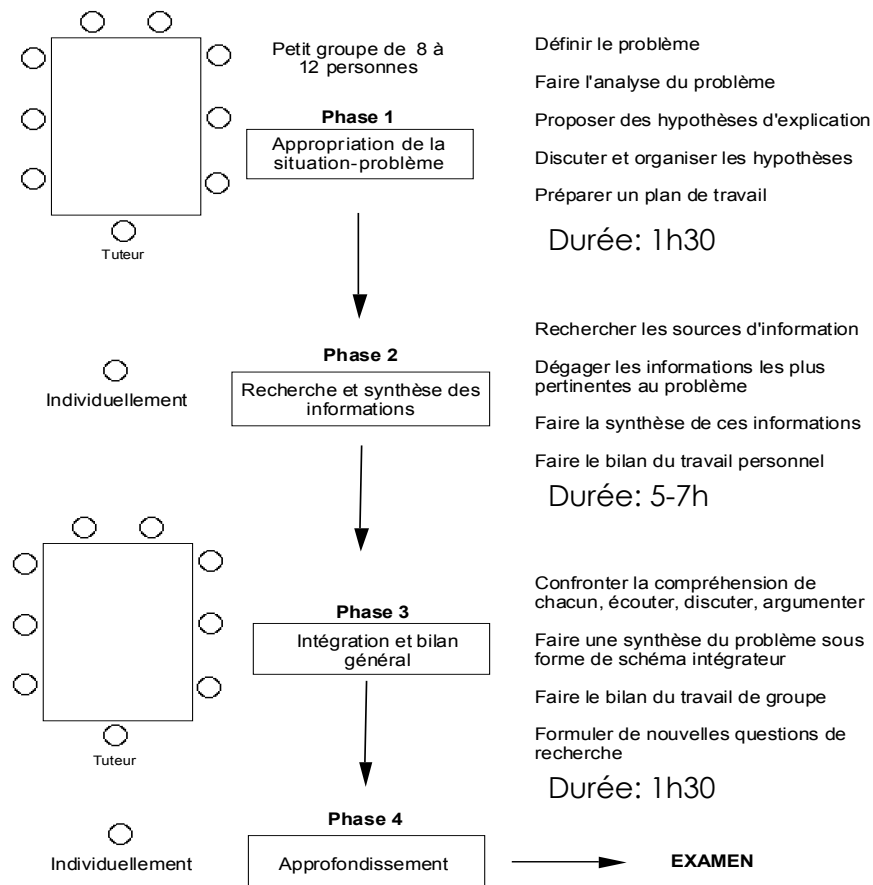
Petit groupe de 8 à 12 personnes

Tuteur

Phase 1

Appropriation de la situation-problème

Définir le problème

Faire l'analyse du problème

Proposer des hypothèses d'explication

Discuter et organiser les hypothèses

Préparer un plan de travail

Durée: 1h30

Individuellement

Phase 2

Recherche et synthèse des informations

Rechercher les sources d'information

Dégager les informations les plus pertinentes au problème

Faire la synthèse de ces informations

Faire le bilan du travail personnel

Durée: 5-7h

Tuteur

Phase 3

Intégration et bilan général

Confronter la compréhension de chacun, écouter, discuter, argumenter

Faire une synthèse du problème sous forme de schéma intégrateur

Faire le bilan du travail de groupe

Formuler de nouvelles questions de recherche

Durée: 1h30

Individuellement

Phase 4

Approfondissement

EXAMEN